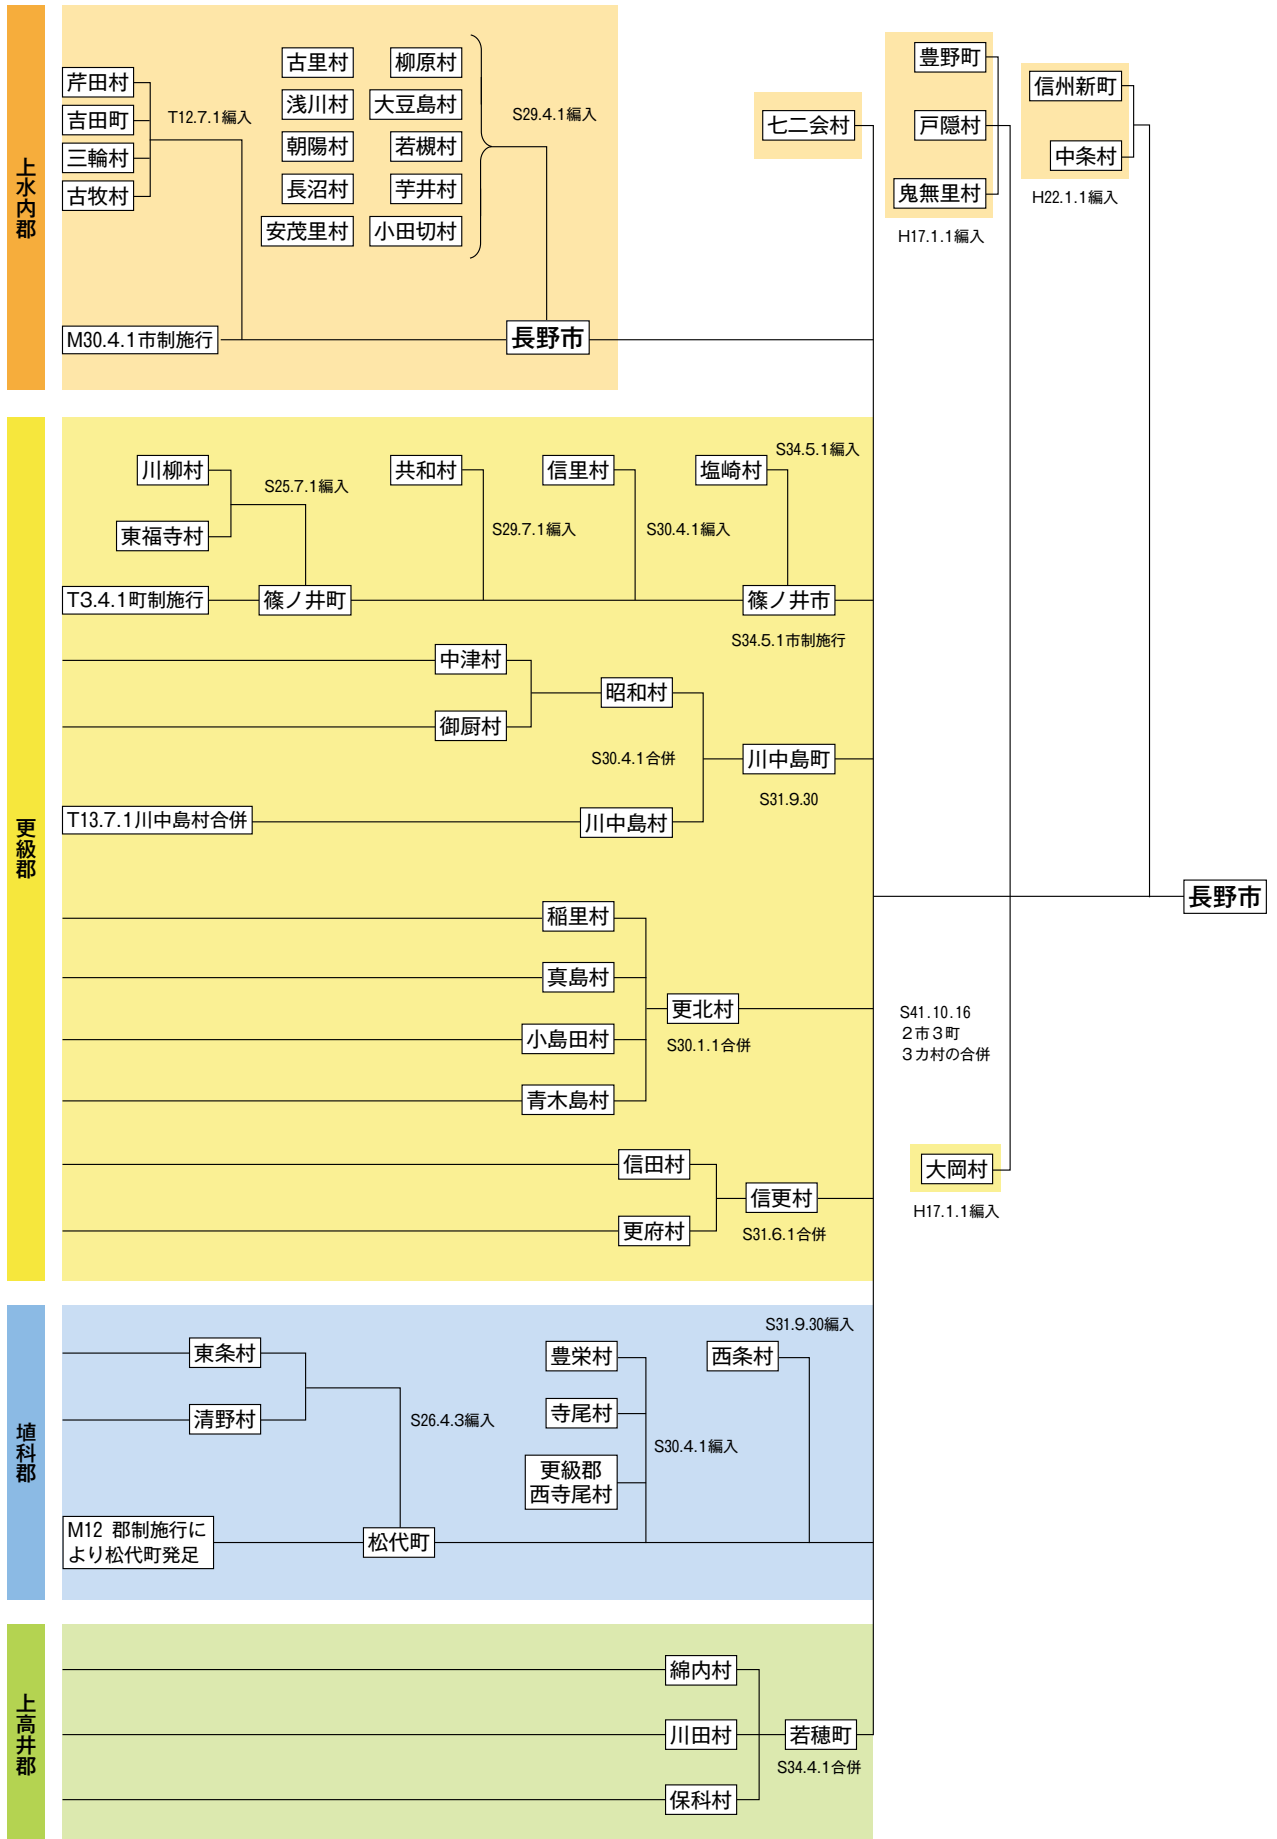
上水内郡

芹田村
吉田町
三輪村
古牧村
T12.7.1編入

古里村
柳原村
浅川村
大豆島村
朝陽村
若槻村
長沼村
芋井村
安茂里村
小田切村
S29.4.1編入

M30.4.1市制施行
長野市

七二会村

豊野町
戸隠村
鬼無里村
H17.1.1編入

信州新町
中条村
H22.1.1編入

更級郡

川柳村
東福寺村
S25.7.1編入
T3.4.1町制施行
篠ノ井町
共和村
S29.7.1編入
信里村
S30.4.1編入
塩崎村
S34.5.1編入
篠ノ井市
S34.5.1市制施行

中津村
御厨村
昭和村
S30.4.1合併
川中島町
S31.9.30
T13.7.1川中島村合併
川中島村

稲里村
真島村
小島田村
青木島村
更北村
S30.1.1合併

S41.10.16
2市3町
3カ村の合併

長野市

信田村
更府村
信更村
S31.6.1合併

大岡村
H17.1.1編入

埴科郡

東条村
清野村
S26.4.3編入
M12 郡制施行により松代町発足
松代町
豊栄村
寺尾村
更級郡西寺尾村
S30.4.1編入
西条村
S31.9.30編入

上高井郡

綿内村
川田村
保科村
若穂町
S34.4.1合併